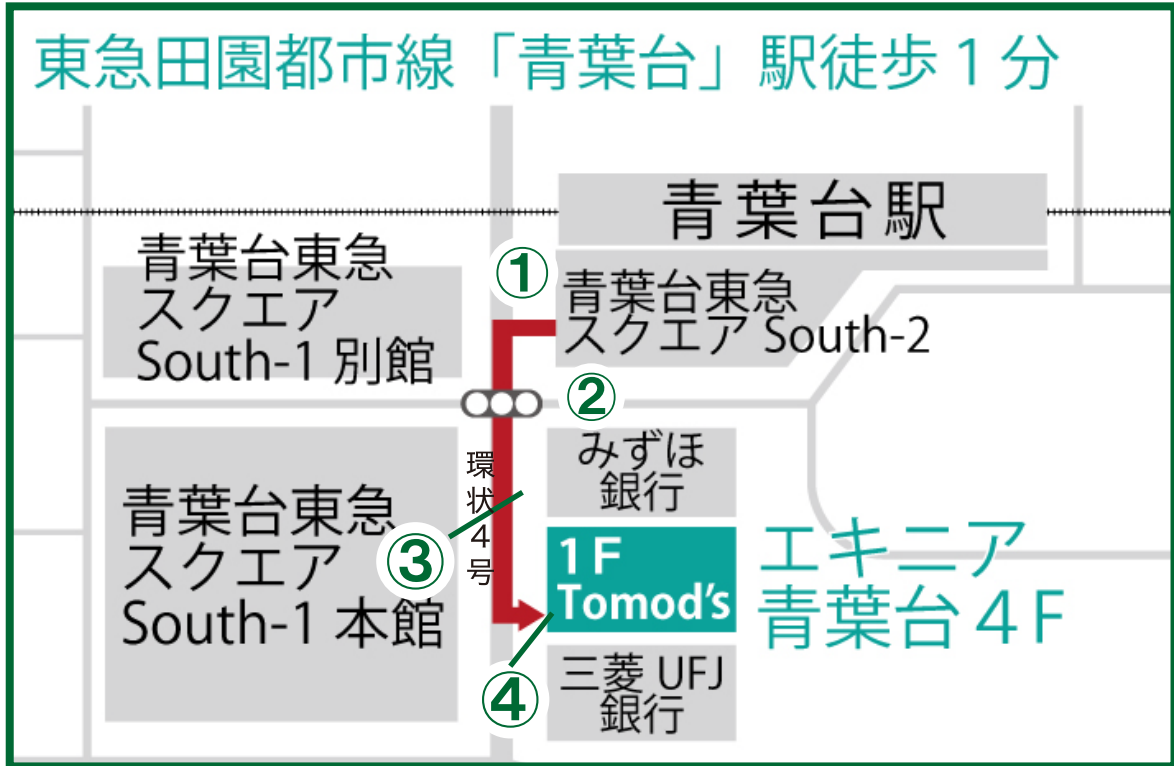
東急田園都市線「青葉台」駅徒歩１分

青葉台駅

①
青葉台東急スクエア South-2

青葉台東急スクエア South-1 別館

②

みずほ銀行

環状４号

③

青葉台東急スクエア South-1 本館

１F Tomod's

エキニア青葉台４F

④

三菱 UFJ 銀行